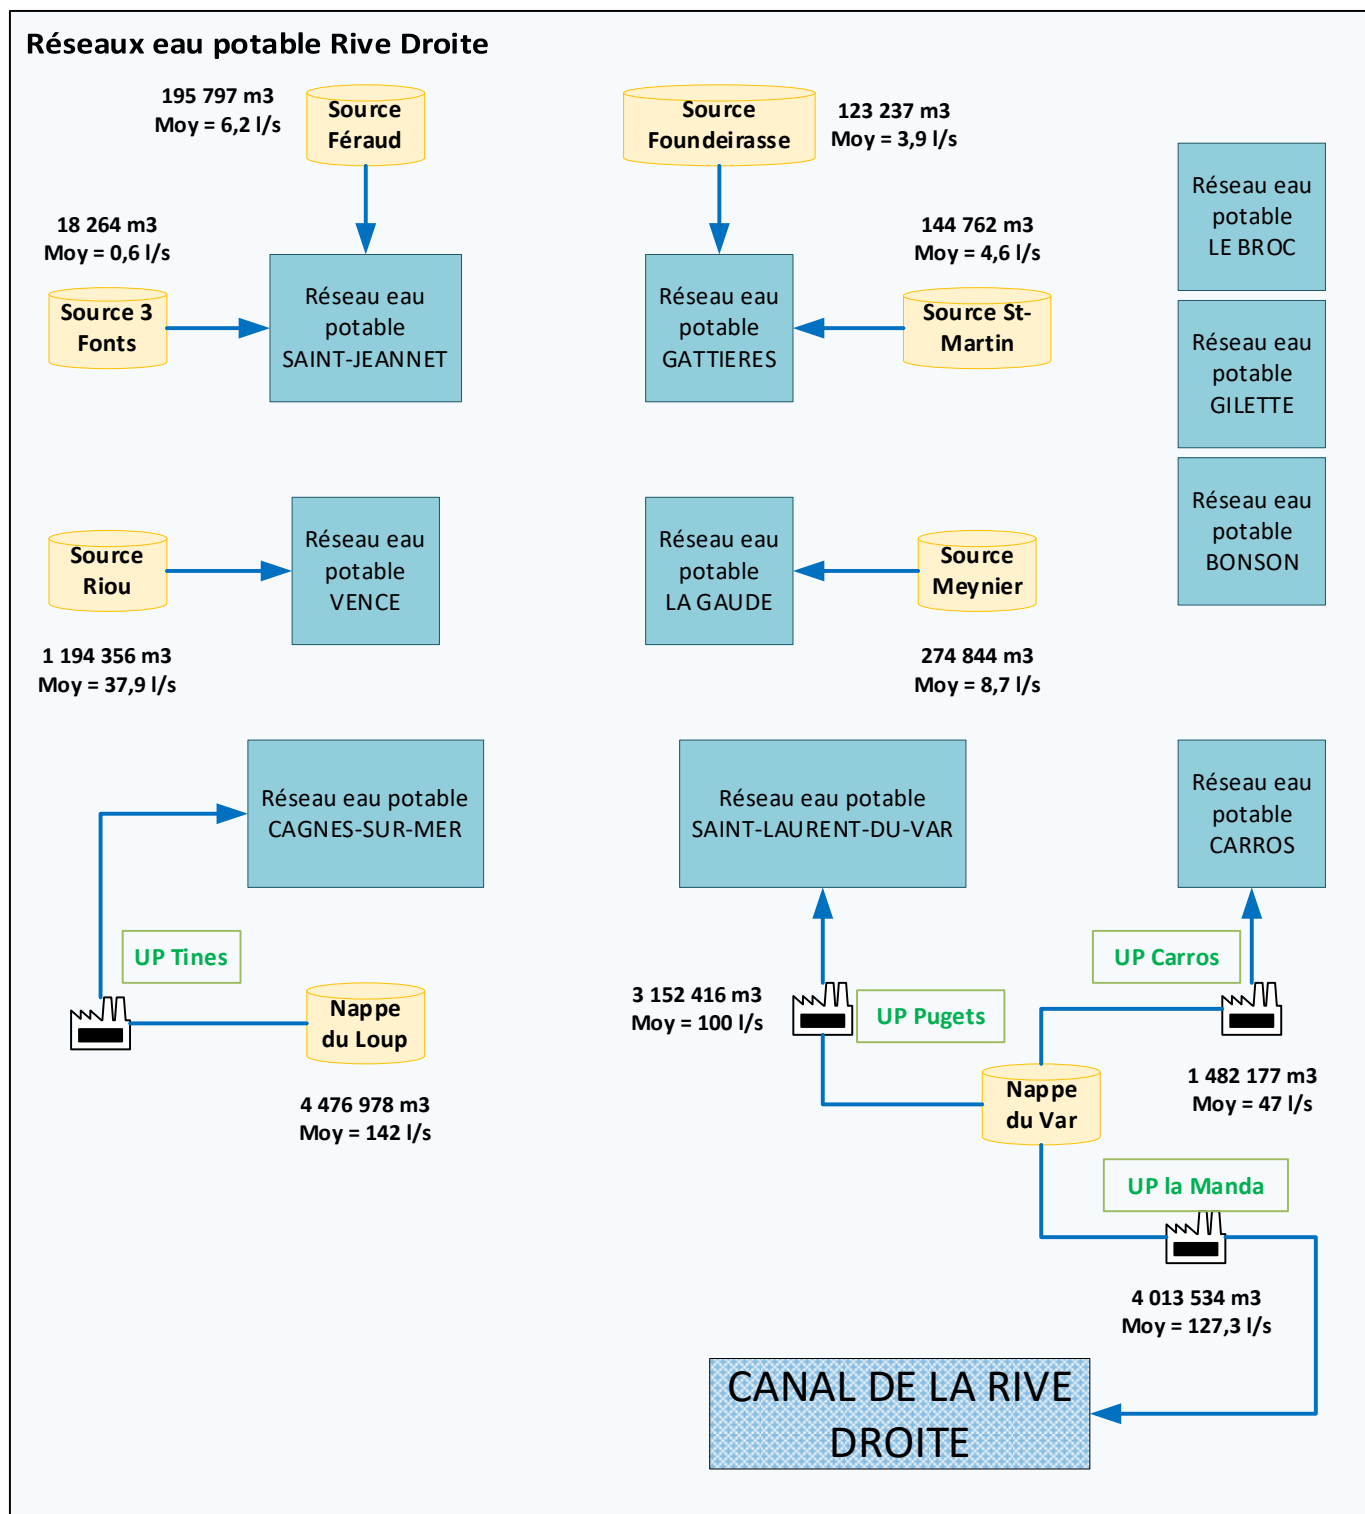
Réseaux eau potable Rive Droite

195 797 m3
Moy = 6,2 l/s

Source Féraud

Source Foundeirasse

123 237 m3
Moy = 3,9 l/s

Réseau eau potable LE BROC

18 264 m3
Moy = 0,6 l/s

Source 3 Fonts

Réseau eau potable SAINT-JEANNET

Réseau eau potable GATTIERES

144 762 m3
Moy = 4,6 l/s

Source St-Martin

Réseau eau potable GILETTE

Réseau eau potable BONSON

Source Riou

Réseau eau potable VENCE

Réseau eau potable LA GAUDE

Source Meynier

1 194 356 m3
Moy = 37,9 l/s

274 844 m3
Moy = 8,7 l/s

Réseau eau potable CAGNES-SUR-MER

Réseau eau potable SAINT-LAURENT-DU-VAR

Réseau eau potable CARROS

UP Tines

UP Carros

3 152 416 m3
Moy = 100 l/s

UP Pugets

Nappe du Loup

4 476 978 m3
Moy = 142 l/s

Nappe du Var

1 482 177 m3
Moy = 47 l/s

UP la Manda

4 013 534 m3
Moy = 127,3 l/s

CANAL DE LA RIVE DROITE